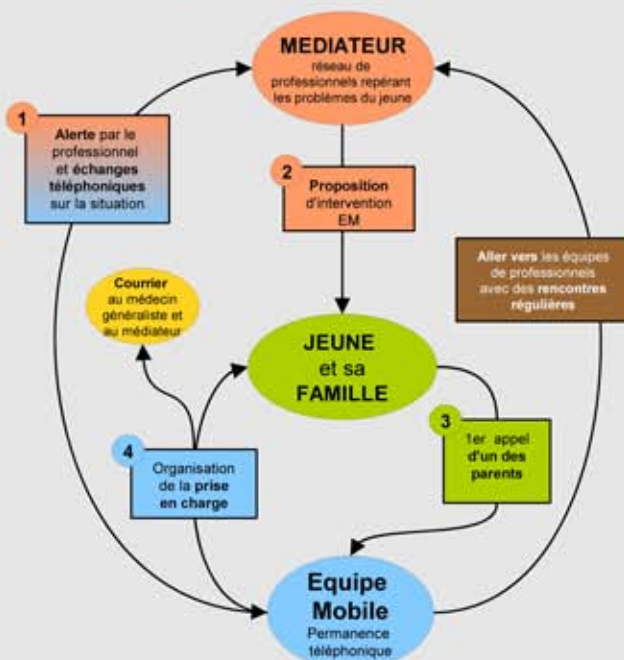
MEDIATEUR
réseau de professionnels repérant les problèmes du jeune

1
Alerte par le professionnel et échanges téléphoniques sur la situation

2
Proposition d'intervention EM

Aller vers les équipes de professionnels avec des rencontres régulières

Courrier au médecin généraliste et au médiateur

JEUNE et sa FAMILLE

3
1er appel d'un des parents

4
Organisation de la prise en charge

Equipe Mobile
Permanence téléphonique